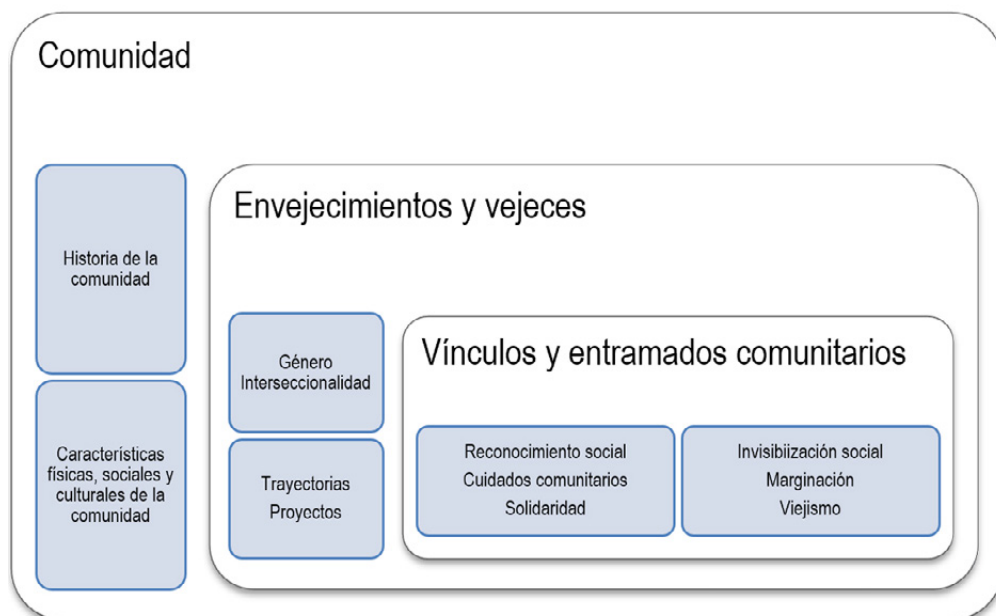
Comunidad

Historia de la comunidad

Características físicas, sociales y culturales de la comunidad

Envejecimientos y vejeces

Género
Interseccionalidad

Trayectorias
Proyectos

Vínculos y entramados comunitarios

Reconocimiento social
Cuidados comunitarios
Solidaridad

Invisibiización social
Marginación
Viejismo